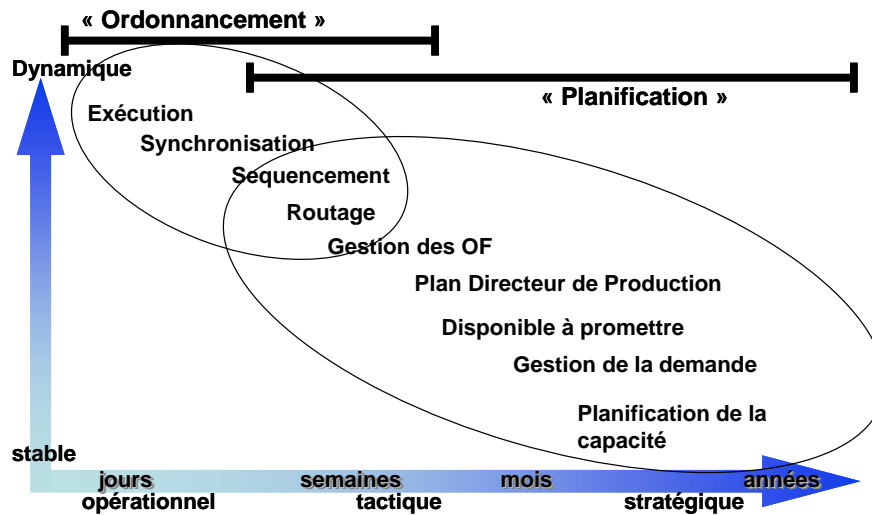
« Ordonnancement »

Dynamique

« Planification »

Exécution

Synchronisation

Sequencement

Routage

Gestion des OF

Plan Directeur de Production

Disponible à promettre

Gestion de la demande

Planification de la capacité

stable

jours
opérationnel

semaines
tactique

mois

années
stratégique